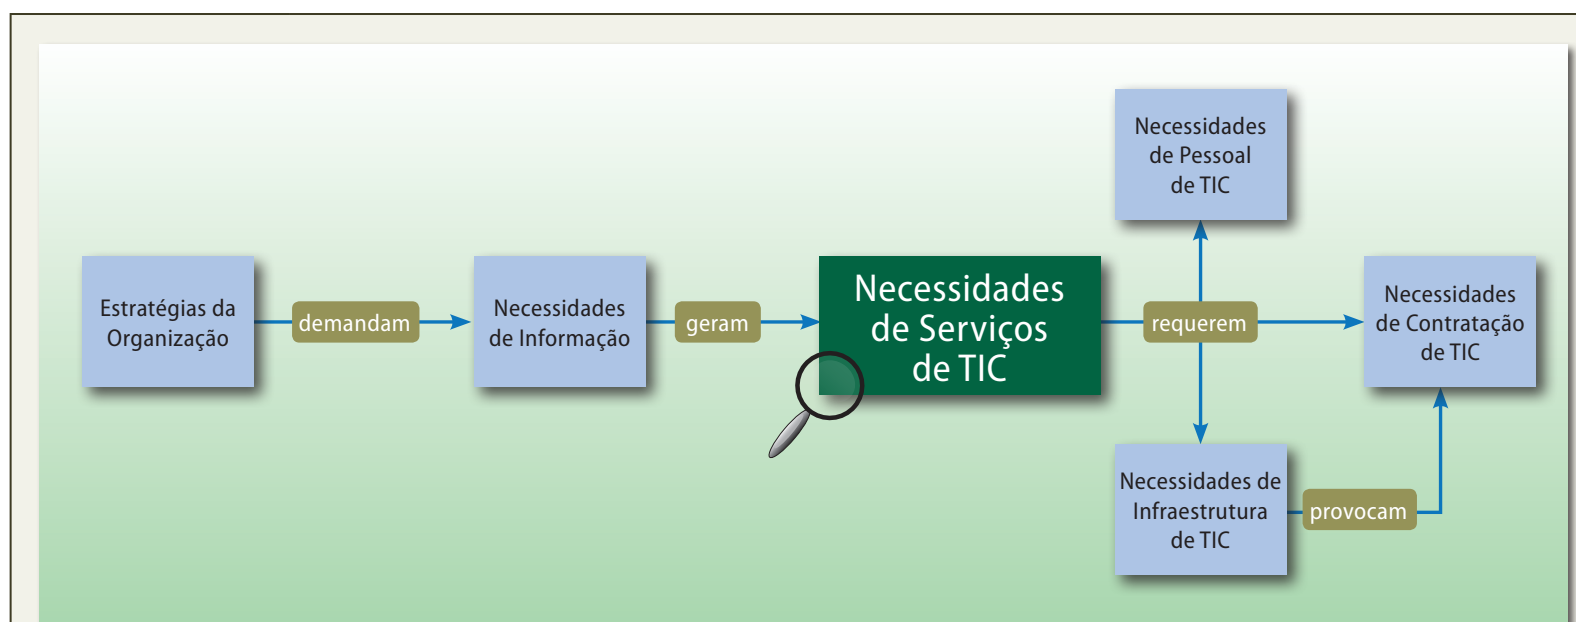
Estratégias da Organização

demandam

Necessidades de Informação

geram

Necessidades de Serviços de TIC

requerem

Necessidades de Pessoal de TIC

Necessidades de Contratação de TIC

Necessidades de Infraestrutura de TIC

provocam